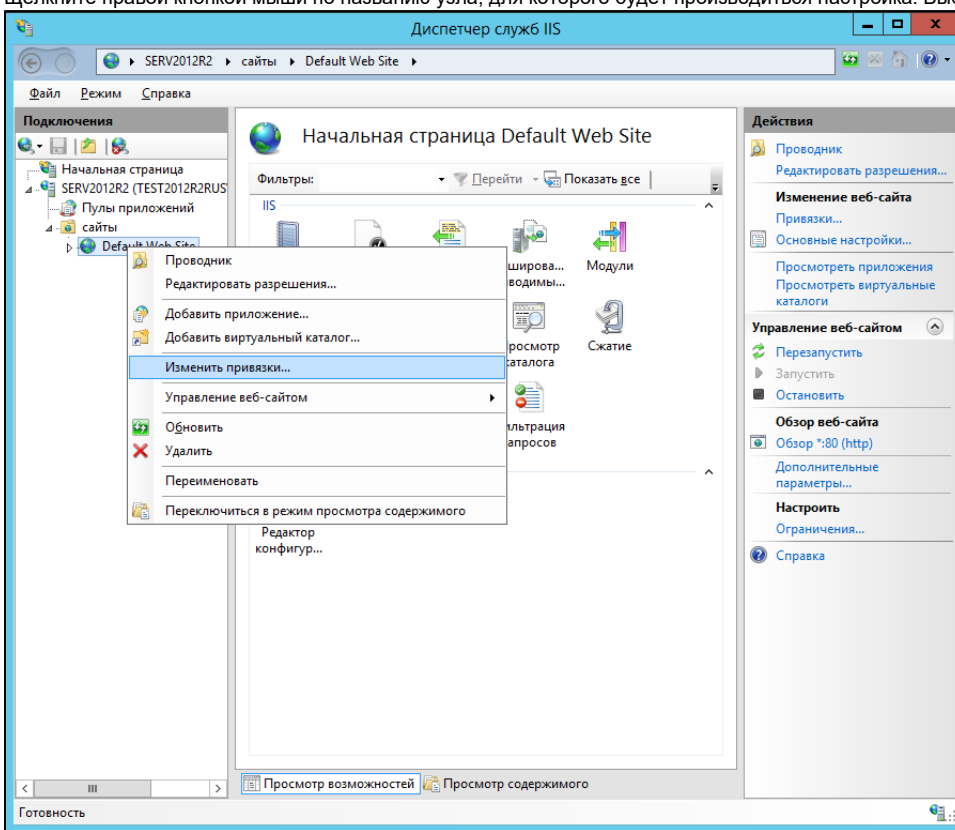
Щелкните правой кнопкой мыши по названию узла, для которого будет производиться настройка. Выб

Диспетчер служб IIS

SERV2012R2 ▸ сайты ▸ Default Web Site ▸

Файл Режим Справка

Подключения

Начальная страница
SERV2012R2 (TEST2012R2RUS
Пулы приложений
сайты
Default Web Site

Начальная страница Default Web Site

Фильтры: Перейти Показать все

IIS

шированводимы...
Модули
просмотр каталога
Сжатие
льтрация апросов

Редактор конфигур...

Проводник
Редактировать разрешения...
Добавить приложение...
Добавить виртуальный каталог...
Изменить привязки...
Управление веб-сайтом
Обновить
Удалить
Переименовать
Переключиться в режим просмотра содержимого

Просмотр возможностей Просмотр содержимого

Действия

Проводник
Редактировать разрешения...
Изменение веб-сайта
Привязки...
Основные настройки...
Просмотреть приложения
Просмотреть виртуальные каталоги
Управление веб-сайтом
Перезапустить
Запустить
Остановить
Обзор веб-сайта
Обзор *:80 (http)
Дополнительные параметры...
Настроить
Ограничения...
Справка

Готовность